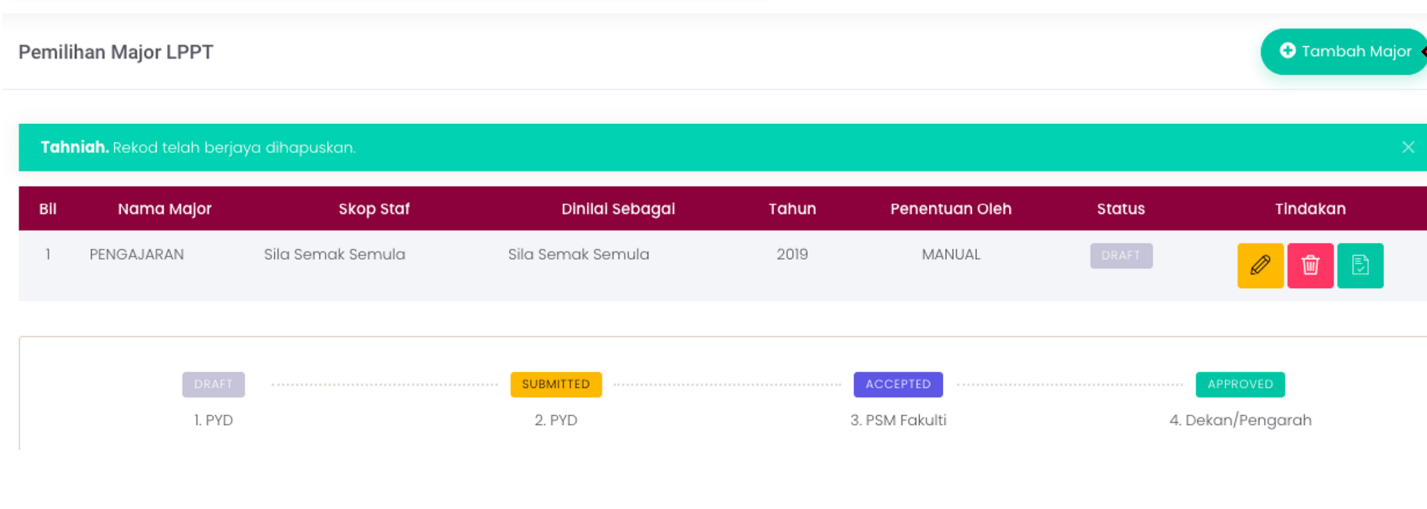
Pemilihan Major LPPT

Tambah Major

**Tahniah.** Rekod telah berjaya dihapuskan.

×

| Bil | Nama Major | Skop Staf | Dinilai Sebagai | Tahun | Penentuan Oleh | Status | Tindakan |
|---|---|---|---|---|---|---|---|
| 1 | PENGAJARAN | Sila Semak Semula | Sila Semak Semula | 2019 | MANUAL | DRAFT | |

DRAFT
1. PYD

SUBMITTED
2. PYD

ACCEPTED
3. PSM Fakulti

APPROVED
4. Dekan/Pengarah